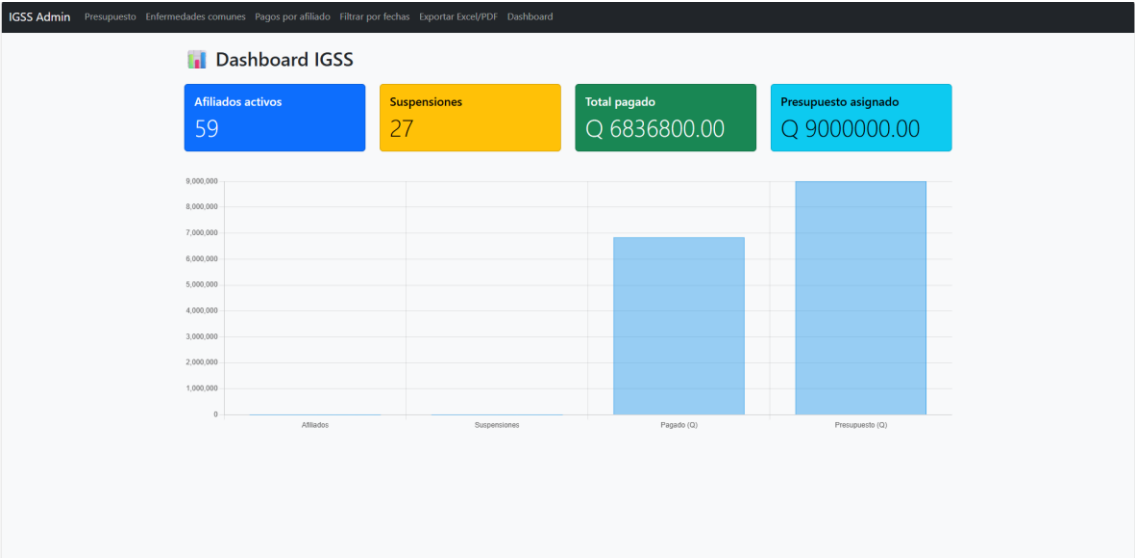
IGSS Admin Presupuesto Enfermedades comunes Pagos por afiliado Filtrar por fechas Exportar Excel/PDF Dashboard

📊 Dashboard IGSS

Afiliados activos
59

Suspensiones
27

Total pagado
Q 6836800.00

Presupuesto asignado
Q 9000000.00

9,000,000
8,000,000
7,000,000
6,000,000
5,000,000
4,000,000
3,000,000
2,000,000
1,000,000
0

Afiliados
Suspensiones
Pagado (Q)
Presupuesto (Q)